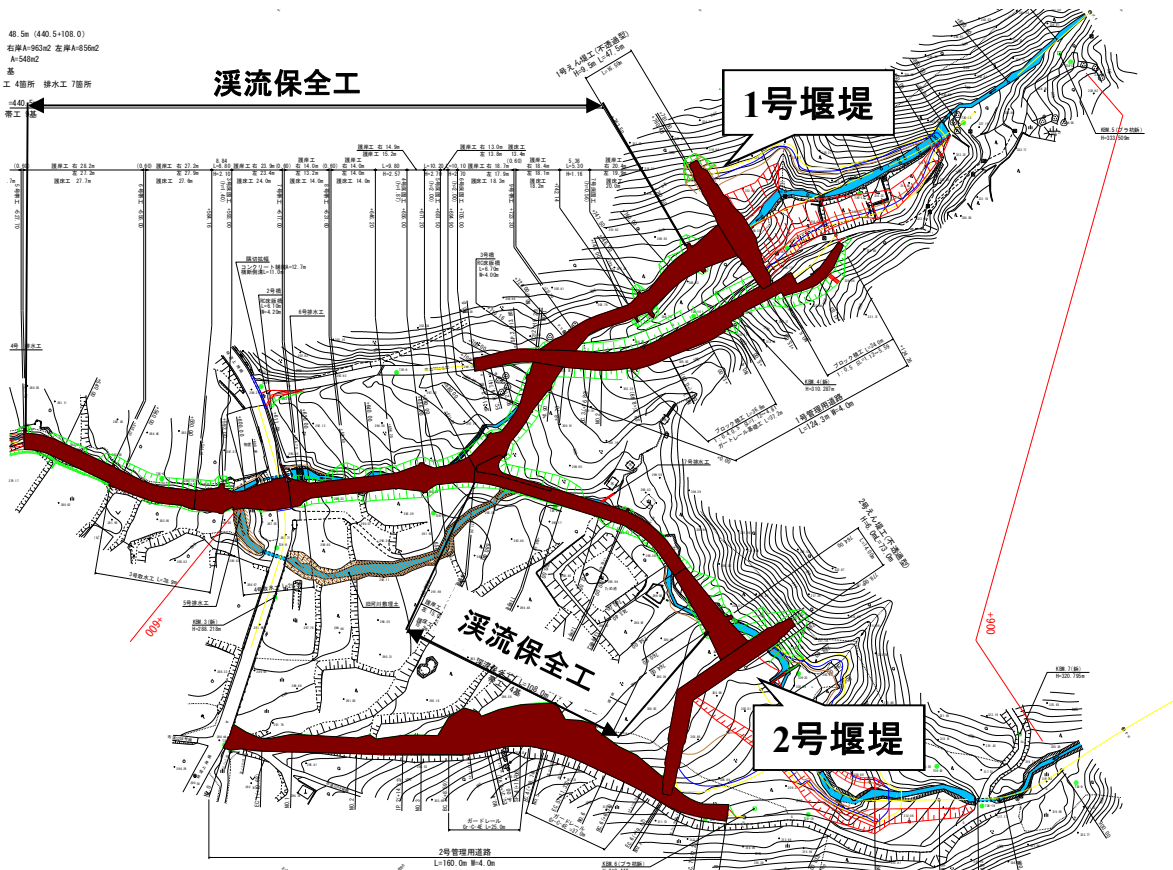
48.5m (440.5+108.0)
右岸A=963m2 左岸A=856m2
A=548m2
基
工 4箇所 排水工 7箇所
=440.5
帯工 4基

渓流保全工

1号堰堤

1号えん堤工(不透過型)
H=9.5m L=47.5m

護岸工 右 26.2m
護岸工 27.7m
護岸工 右 27.2m
護岸工 27.9m
護岸工 右 23.4m
護岸工 24.0m
護岸工 右 14.0m
護岸工 14.0m
護岸工 右 14.9m
護岸工 15.2m
護岸工 右 13.0m
護岸工 右 18.7m
護岸工 18.3m

3号橋
2号橋
6号排水工
4号排水工
3号排水工
5号排水工
1号管理用道路
L=124.5m W=4.0m
ブロック積工
ガードレール

2号えん堤工(不透過型)

渓流保全工

2号堰堤

2号管理用道路
L=160.0m W=4.0m
ガードレール

+900
+600